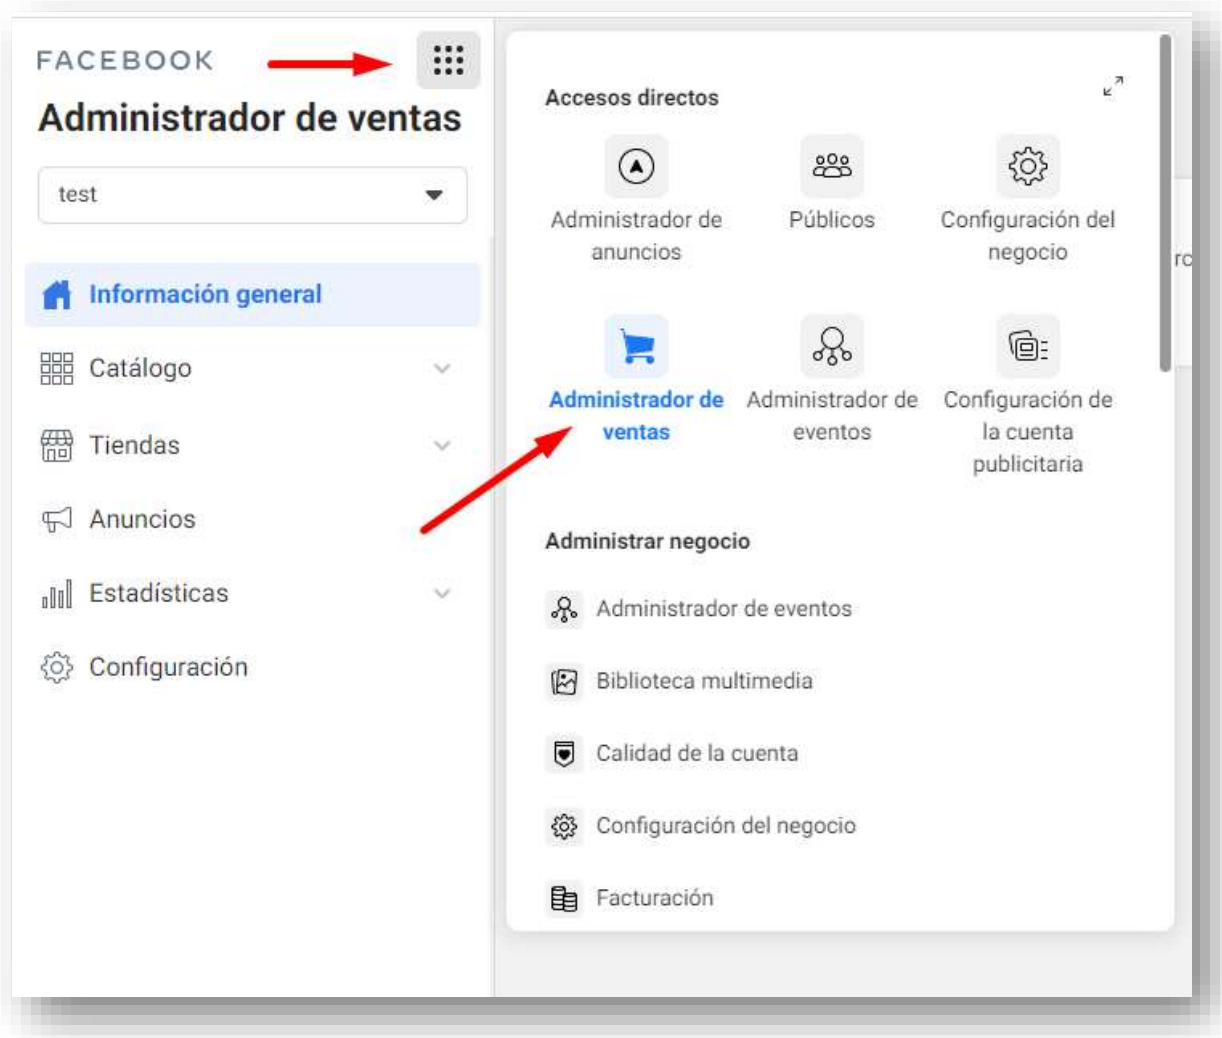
FACEBOOK

Administrador de ventas

test

Información general

Catálogo

Tiendas

Anuncios

Estadísticas

Configuración

Accesos directos

Administrador de anuncios

Públicos

Configuración del negocio

Administrador de ventas

Administrador de eventos

Configuración de la cuenta publicitaria

Administrar negocio

Administrador de eventos

Biblioteca multimedia

Calidad de la cuenta

Configuración del negocio

Facturación